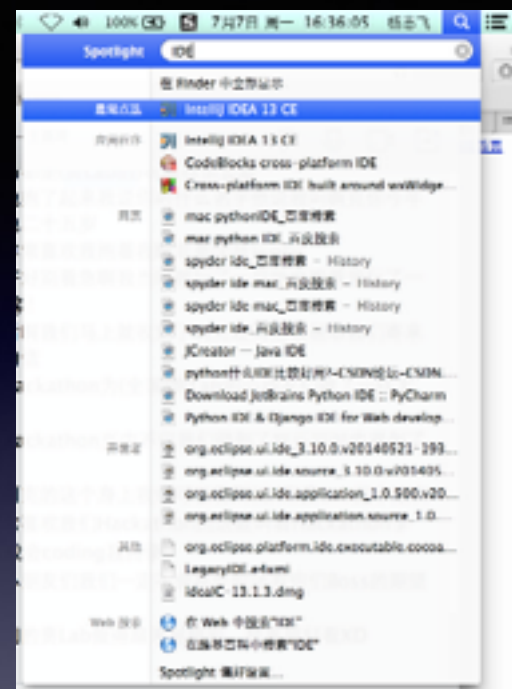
100% 7月7日 周一 16:36:05 杨孟飞

Spotlight IDE

在 Finder 中全部显示

最佳匹配 IntelliJ IDEA 13 CE

应用程序 IntelliJ IDEA 13 CE
CodeBlocks cross-platform IDE
Cross-platform IDE built around wxWidge...

网页 mac pythonIDE_百度搜索
mac python IDE_百度搜索
spyder ide_百度搜索 — History
spyder ide mac_百度搜索 — History
spyder ide mac_百度搜索 — History
spyder ide_百度搜索 — History
JCreator — Java IDE
python什么IDE比较好用?-CSDN论坛-CSDN...
Download JetBrains Python IDE :: PyCharm
Python IDE & Django IDE for Web develop...

开发者 org.eclipse.ui.ide_3.10.0.v20140521-193...
org.eclipse.ui.ide.source_3.10.0.v201405...
org.eclipse.ui.ide.application_1.0.500.v20...
org.eclipse.ui.ide.application.source_1.0...

其他 org.eclipse.platform.ide.executable.cocoa...
LegacyIDE.efiumi
ideaIC-13.1.3.dmg

Web 搜索 在 Web 中搜索"IDE"
在维基百科中搜索"IDE"

Spotlight 偏好设置...